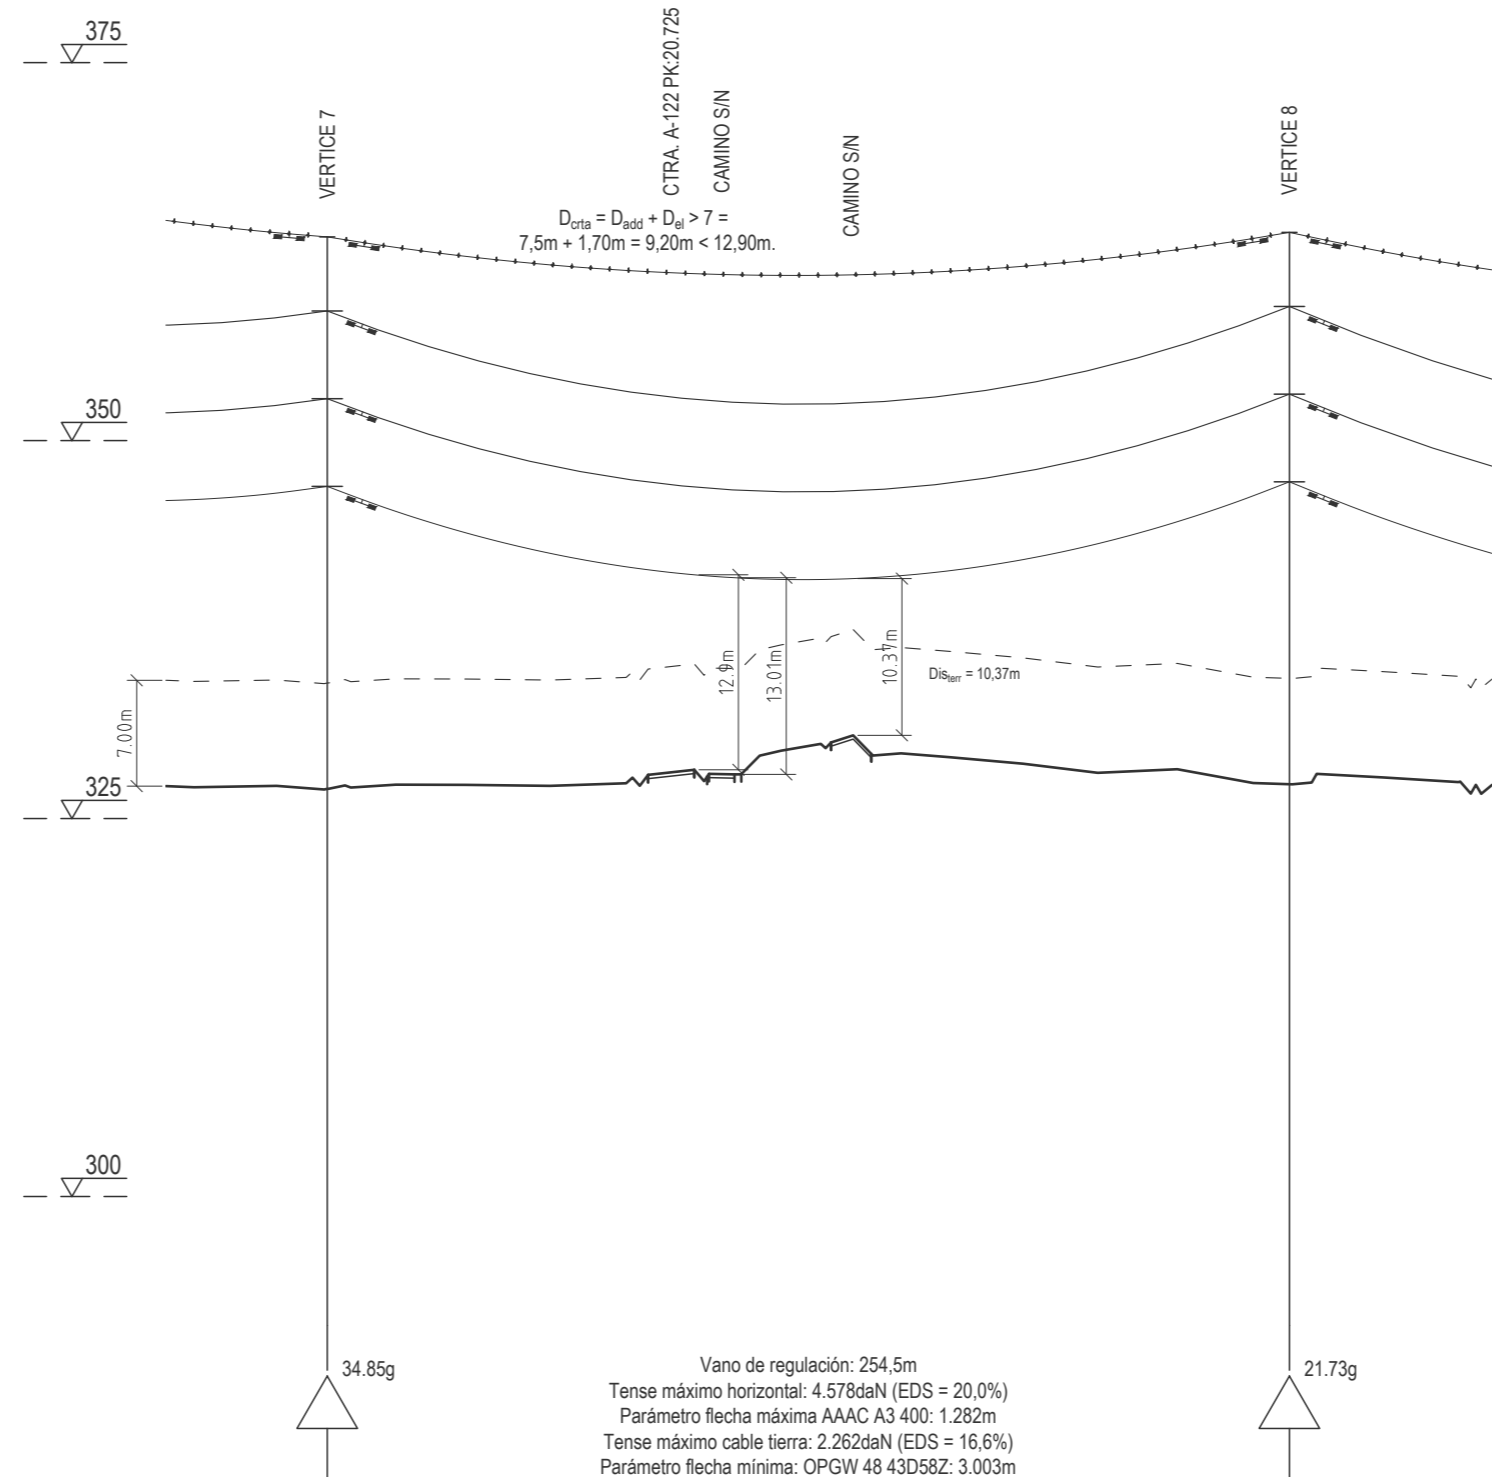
375

VERTICE 7

CTRA. A-122 PK:20.725

CAMINO S/N

CAMINO S/N

VERTICE 8

$D_{crta} = D_{add} + D_{el} > 7 =$
7,5m + 1,70m = 9,20m < 12,90m.

350

12.90m

13.01m

10.37m

$Dis_{terr}$ = 10,37m

7.00m

325

300

34.85g

21.73g

Vano de regulación: 254,5m
Tense máximo horizontal: 4.578daN (EDS = 20,0%)
Parámetro flecha máxima AAAC A3 400: 1.282m
Tense máximo cable tierra: 2.262daN (EDS = 16,6%)
Parámetro flecha mínima: OPGW 48 43D58Z: 3.003m